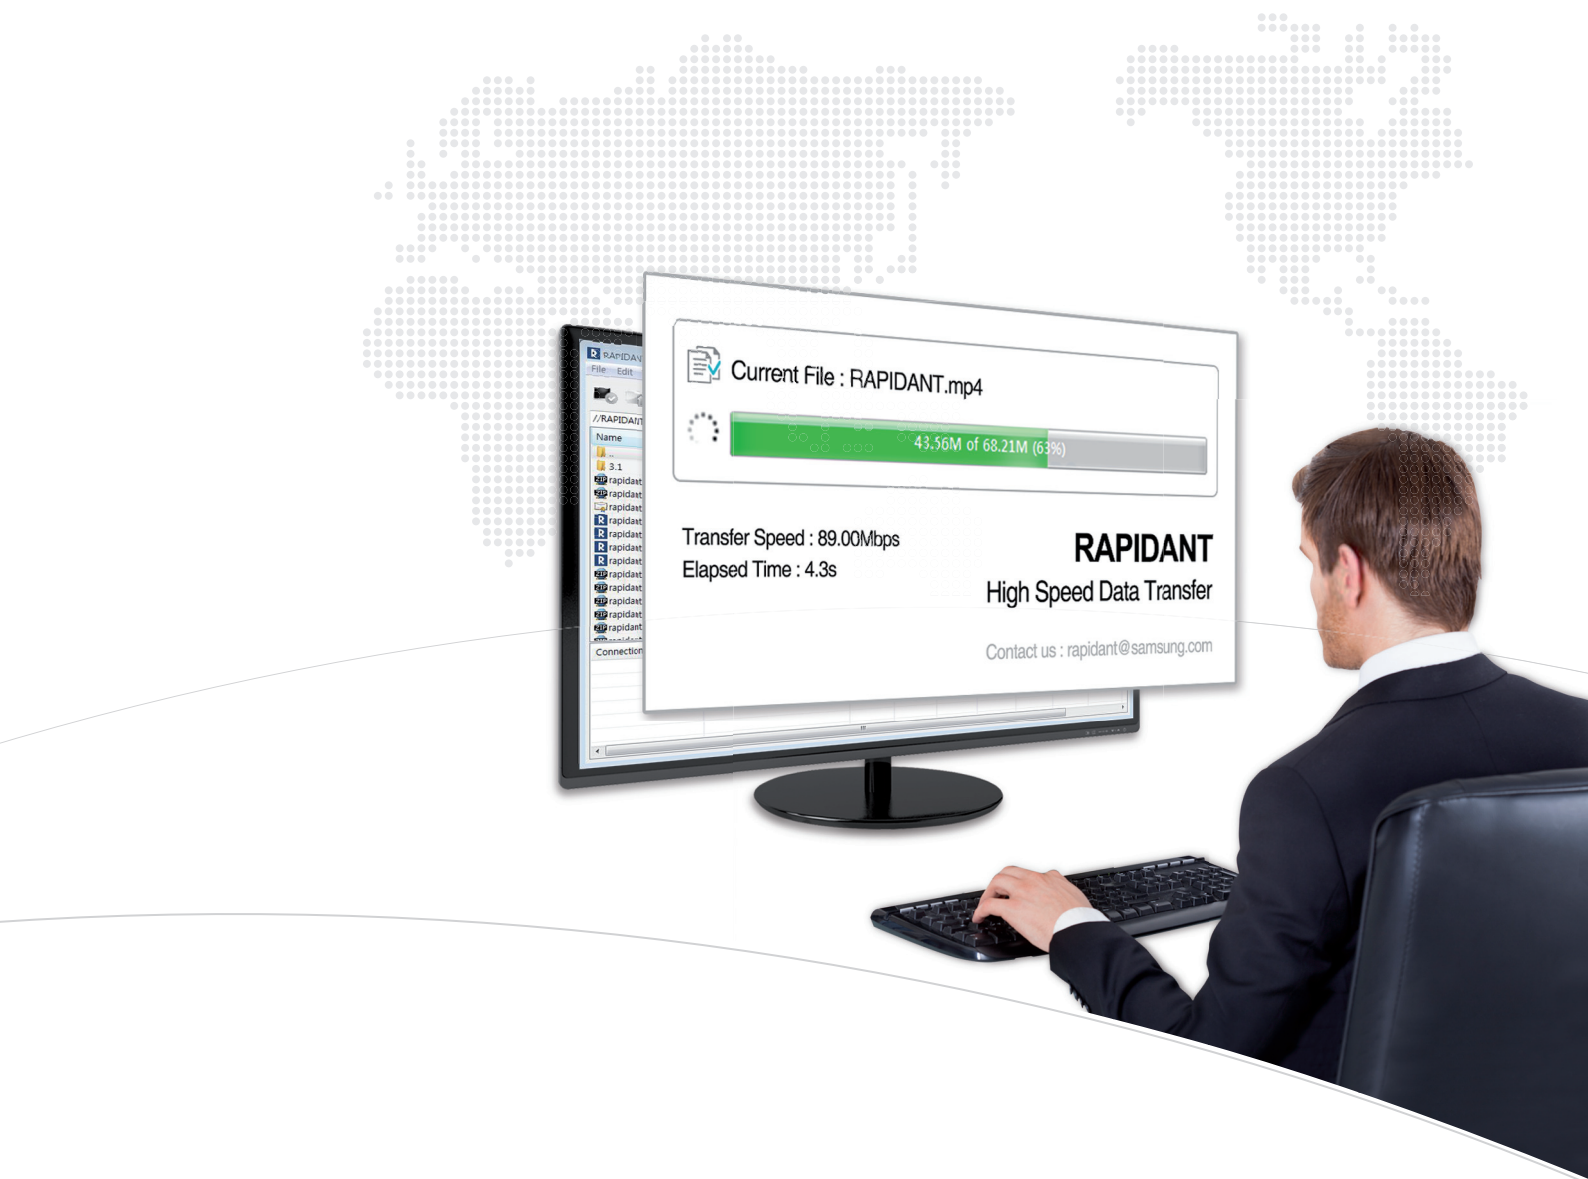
RAPIDAN
File Edit
//RAPIDAN
Name
..
3.1
rapidant
rapidant
rapidant
rapidant
rapidant
rapidant
rapidant
rapidant
rapidant
rapidant
rapidant
rapidant
Connection

Current File : RAPIDANT.mp4

43.56M of 68.21M (63%)

Transfer Speed : 89.00Mbps
Elapsed Time : 4.3s

RAPIDANT
High Speed Data Transfer

Contact us : rapidant@samsung.com